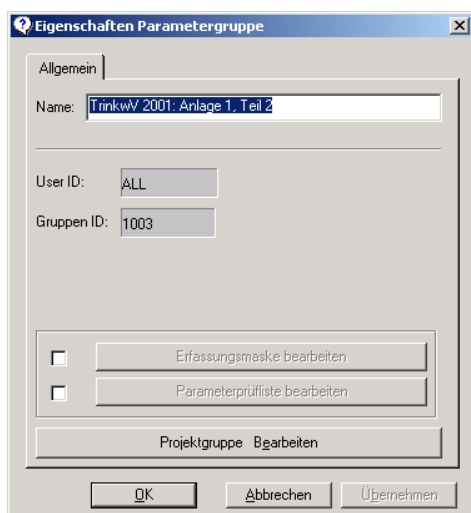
Eigenschaften Parametergruppe

Allgemein

Name: TrinkwV 2001: Anlage 1, Teil 2

User ID: ALL

Gruppen ID: 1003

Erfassungsmaske bearbeiten

Parameterprüfliste bearbeiten

Projektgruppe Bearbeiten

OK

Abbrechen

Übernehmen